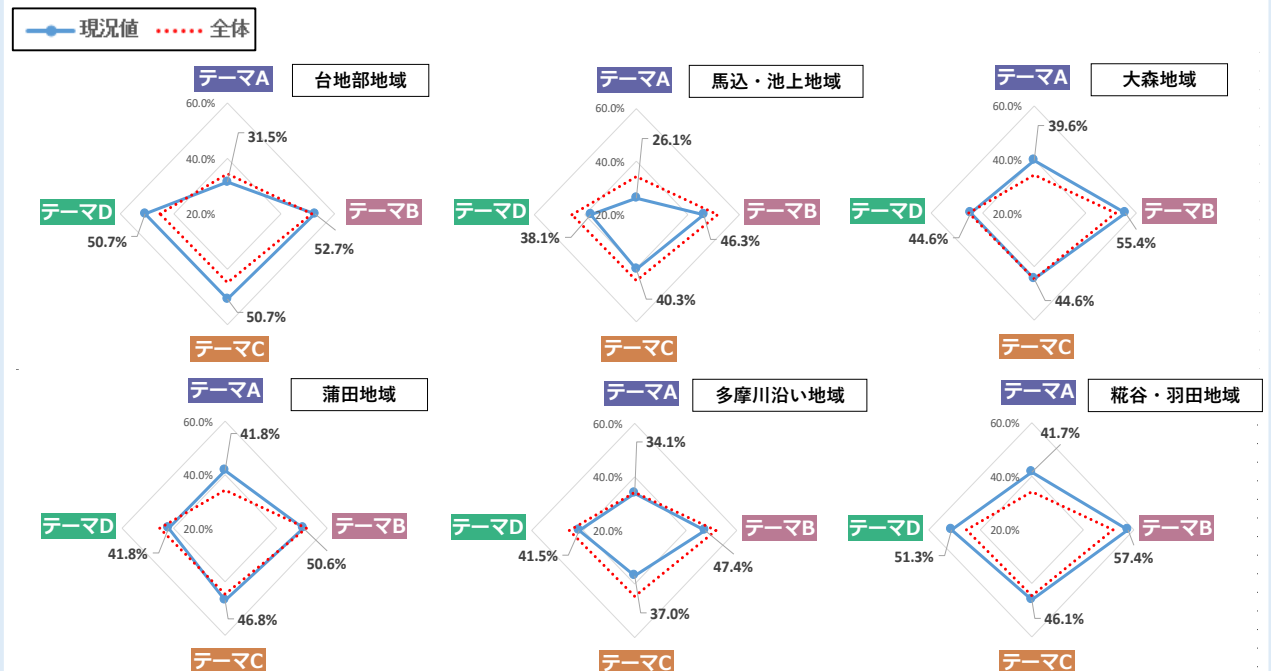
現況値 全体

テーマA
台地部地域
60.0%
40.0%
20.0%
31.5%
テーマD
テーマB
50.7%
52.7%
50.7%
テーマC

テーマA
馬込・池上地域
60.0%
40.0%
20.0%
26.1%
テーマD
テーマB
38.1%
46.3%
40.3%
テーマC

テーマA
大森地域
60.0%
40.0%
20.0%
39.6%
テーマD
テーマB
44.6%
55.4%
44.6%
テーマC

テーマA
蒲田地域
60.0%
40.0%
20.0%
41.8%
テーマD
テーマB
41.8%
50.6%
46.8%
テーマC

テーマA
多摩川沿い地域
60.0%
40.0%
20.0%
34.1%
テーマD
テーマB
41.5%
47.4%
37.0%
テーマC

テーマA
糀谷・羽田地域
60.0%
40.0%
20.0%
41.7%
テーマD
テーマB
51.3%
57.4%
46.1%
テーマC